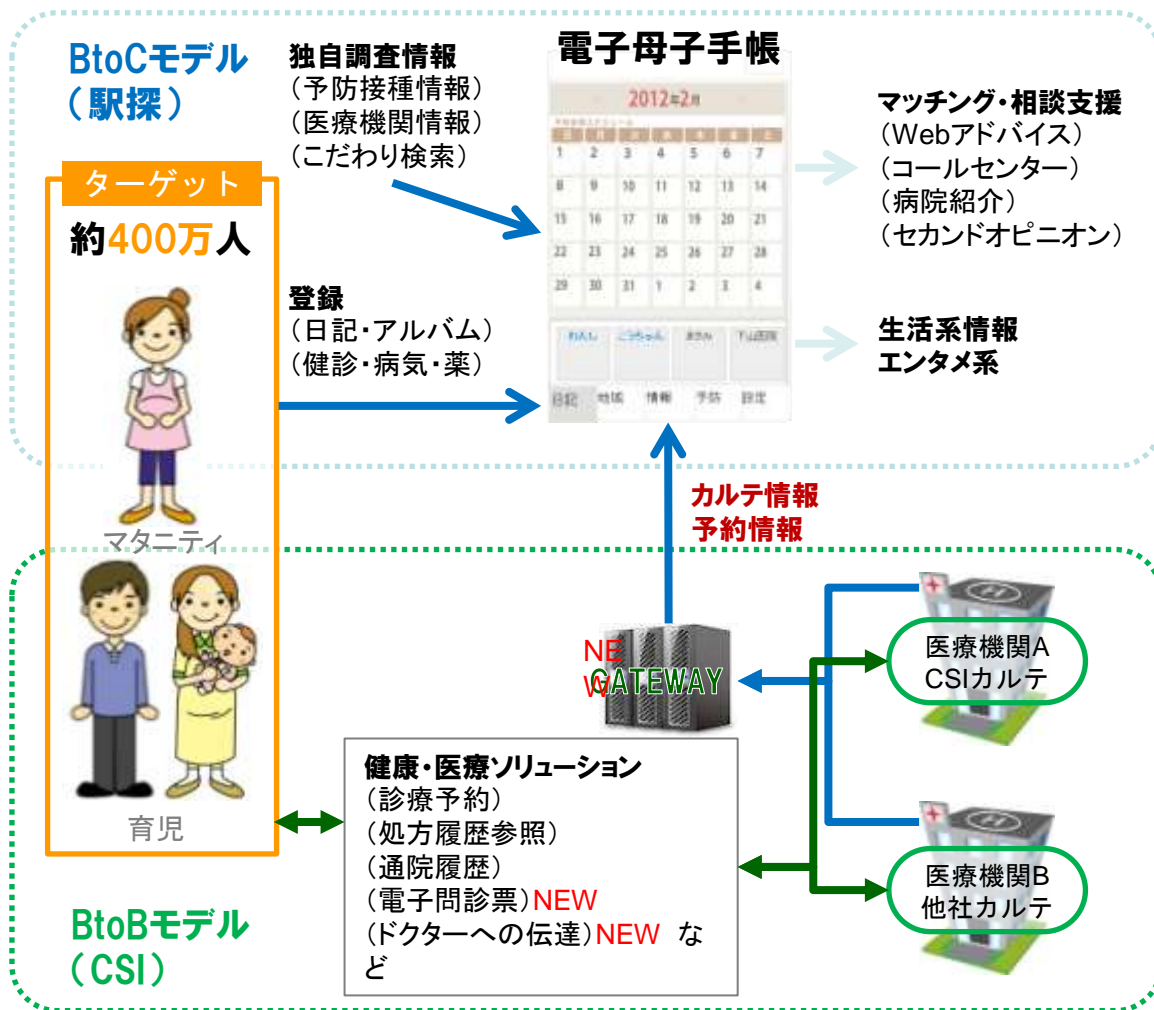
BtoCモデル
（駅探）

独自調査情報
（予防接種情報）
（医療機関情報）
（こだわり検索）

電子母子手帳

2012年2月

| | | | | | | |
|---|---|---|---|---|---|---|
| 1 | 2 | 3 | 4 | 5 | 6 | 7 |
| 8 | 9 | 10 | 11 | 12 | 13 | 14 |
| 15 | 16 | 17 | 18 | 19 | 20 | 21 |
| 22 | 23 | 24 | 25 | 26 | 27 | 28 |
| 29 | 30 | 31 | 1 | 2 | 3 | 4 |

日記 地域 情報 予防 設定

マッチング・相談支援
（Webアドバイス）
（コールセンター）
（病院紹介）
（セカンドオピニオン）

ターゲット
約400万人

登録
（日記・アルバム）
（健診・病気・薬）

生活系情報
エンタメ系

マタニティ

カルテ情報
予約情報

NEW
GATEWAY

医療機関A
CSIカルテ

健康・医療ソリューション
（診療予約）
（処方履歴参照）
（通院履歴）
（電子問診票）NEW
（ドクターへの伝達）NEW など

育児

医療機関B
他社カルテ

BtoBモデル
（CSI）